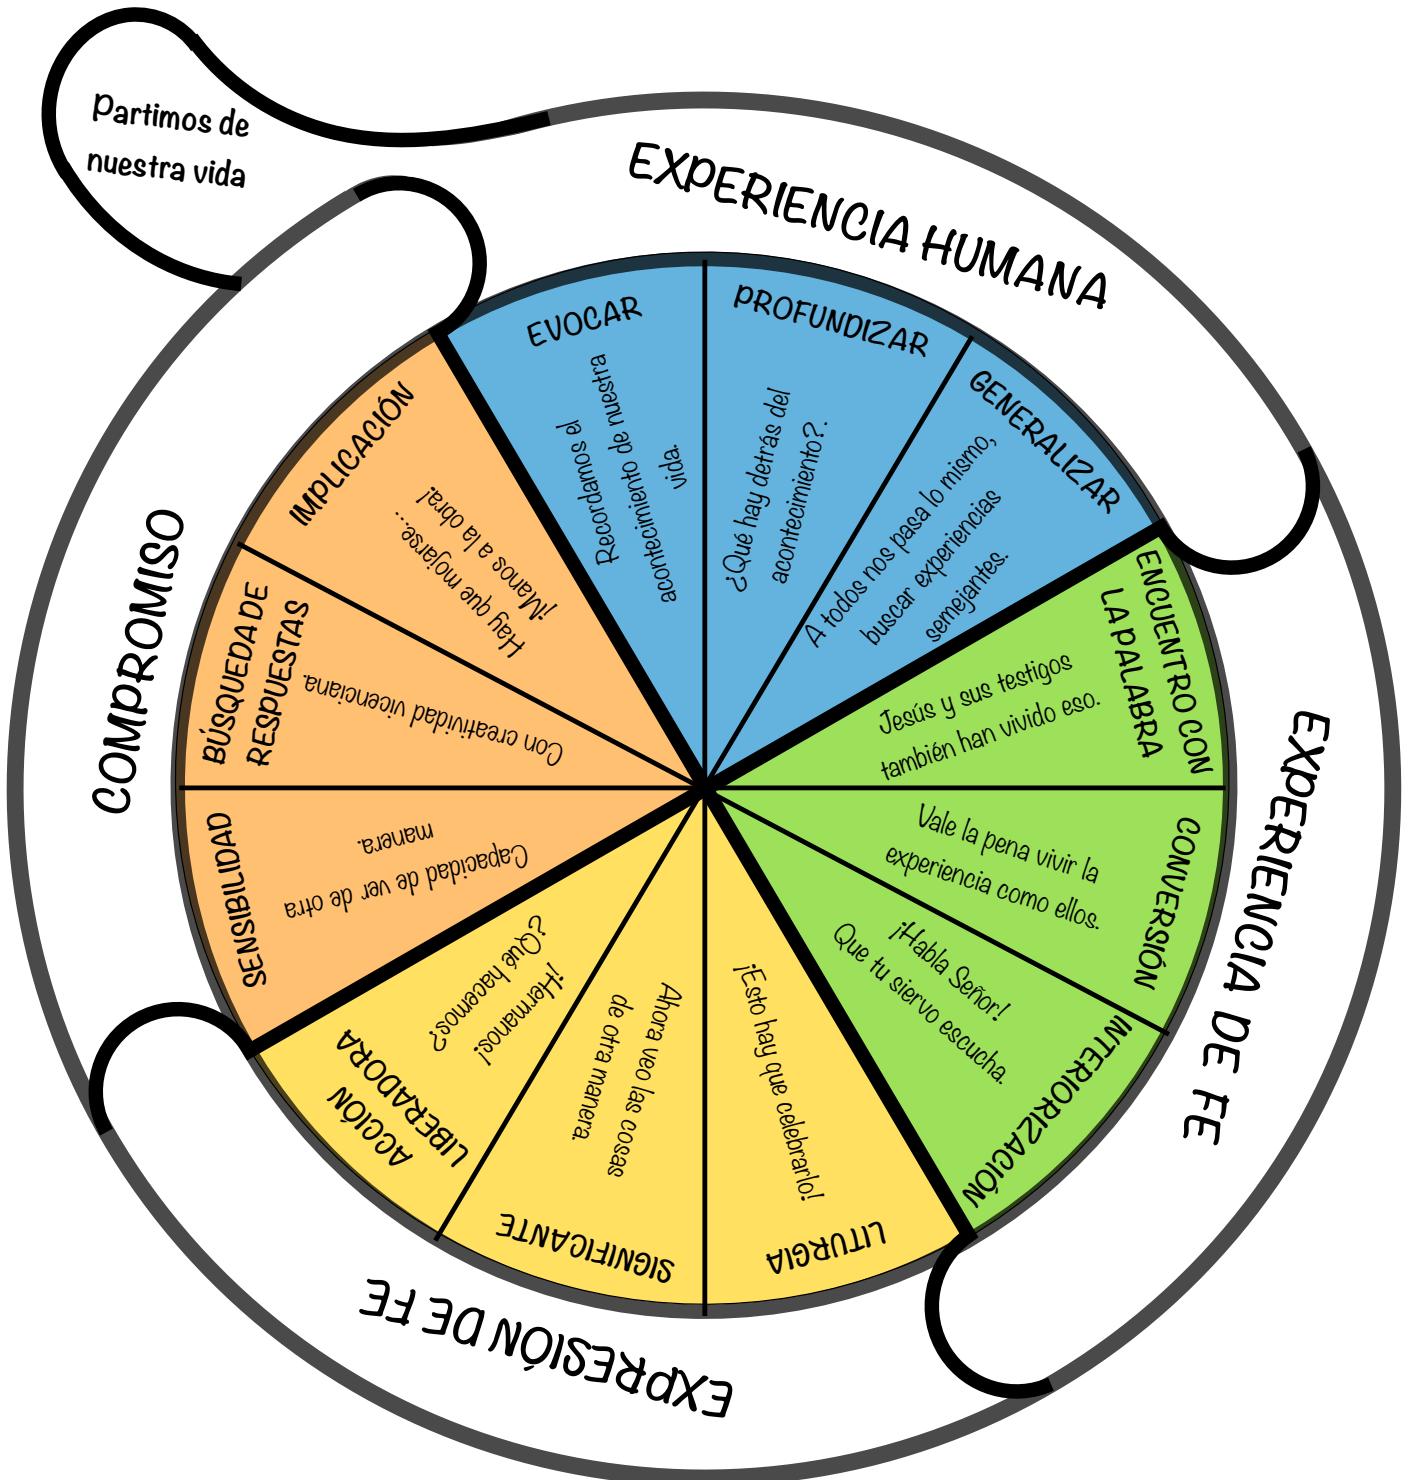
Partimos de nuestra vida

EXPERIENCIA HUMANA

EVOCAR
Recordamos el acontecimiento de nuestra vida.

PROFUNDIZAR
¿Qué hay detrás del acontecimiento?.

GENERALIZAR
A todos nos pasa lo mismo, buscar experiencias semejantes.

EXPERIENCIA DE FE

ENCUENTRO CON LA PALABRA
Jesús y sus testigos también han vivido eso.

CONVERSIÓN
Vale la pena vivir la experiencia como ellos.

INTERIORIZACIÓN
¡Habla Señor! Que tu siervo escucha.

EXPRESIÓN DE FE

LITURGIA
¡Esto hay que celebrarlo!

SIGNIFICANTE
Ahora veo las cosas de otra manera.

ACCIÓN LIBERADORA
¡Hermanos! ¿Qué hacemos?

COMPROMISO

SENSIBILIDAD
Capacidad de ver de otra manera.

BÚSQUEDA DE RESPUESTAS
Con creatividad vicenciana.

IMPLICACIÓN
Hay que mojarse... ¡Manos a la obra!